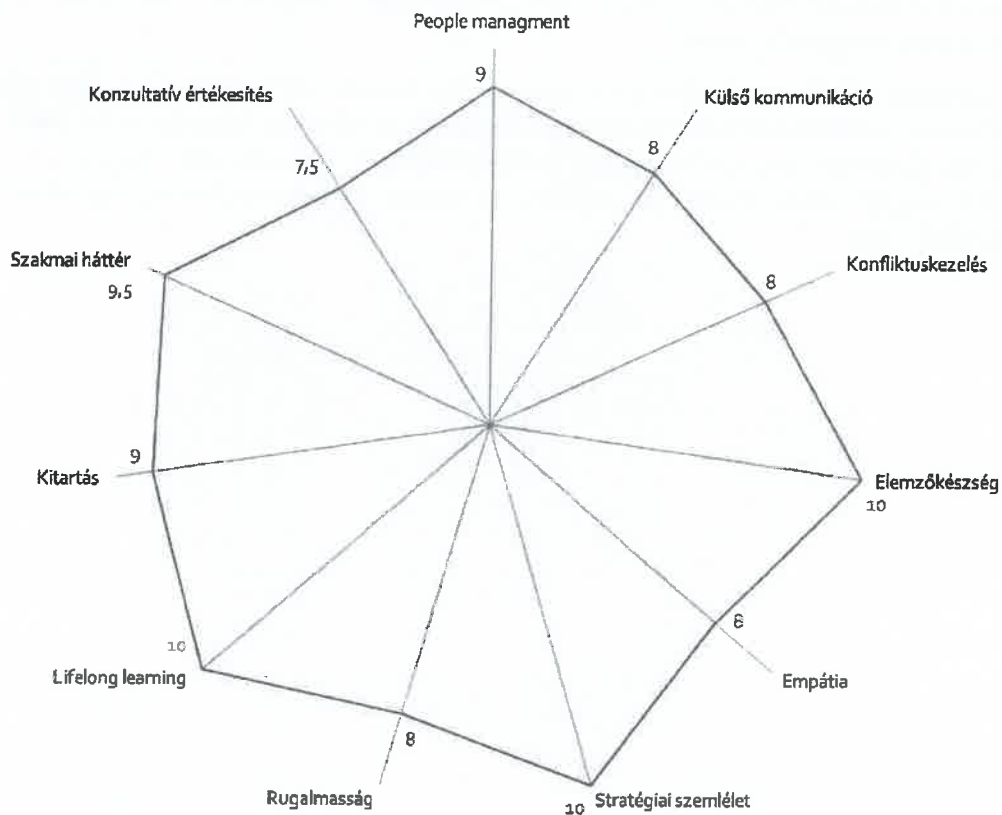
People managment
9
Külső kommunikáció
8
Konfliktuskezelés
8
Elemzőkészség
10
Empátia
8
Stratégiai szemlélet
10
Rugalmasság
8
Lifelong learning
10
Kitartás
9
Szakmai háttér
9,5
Konzultatív értékesítés
7,5